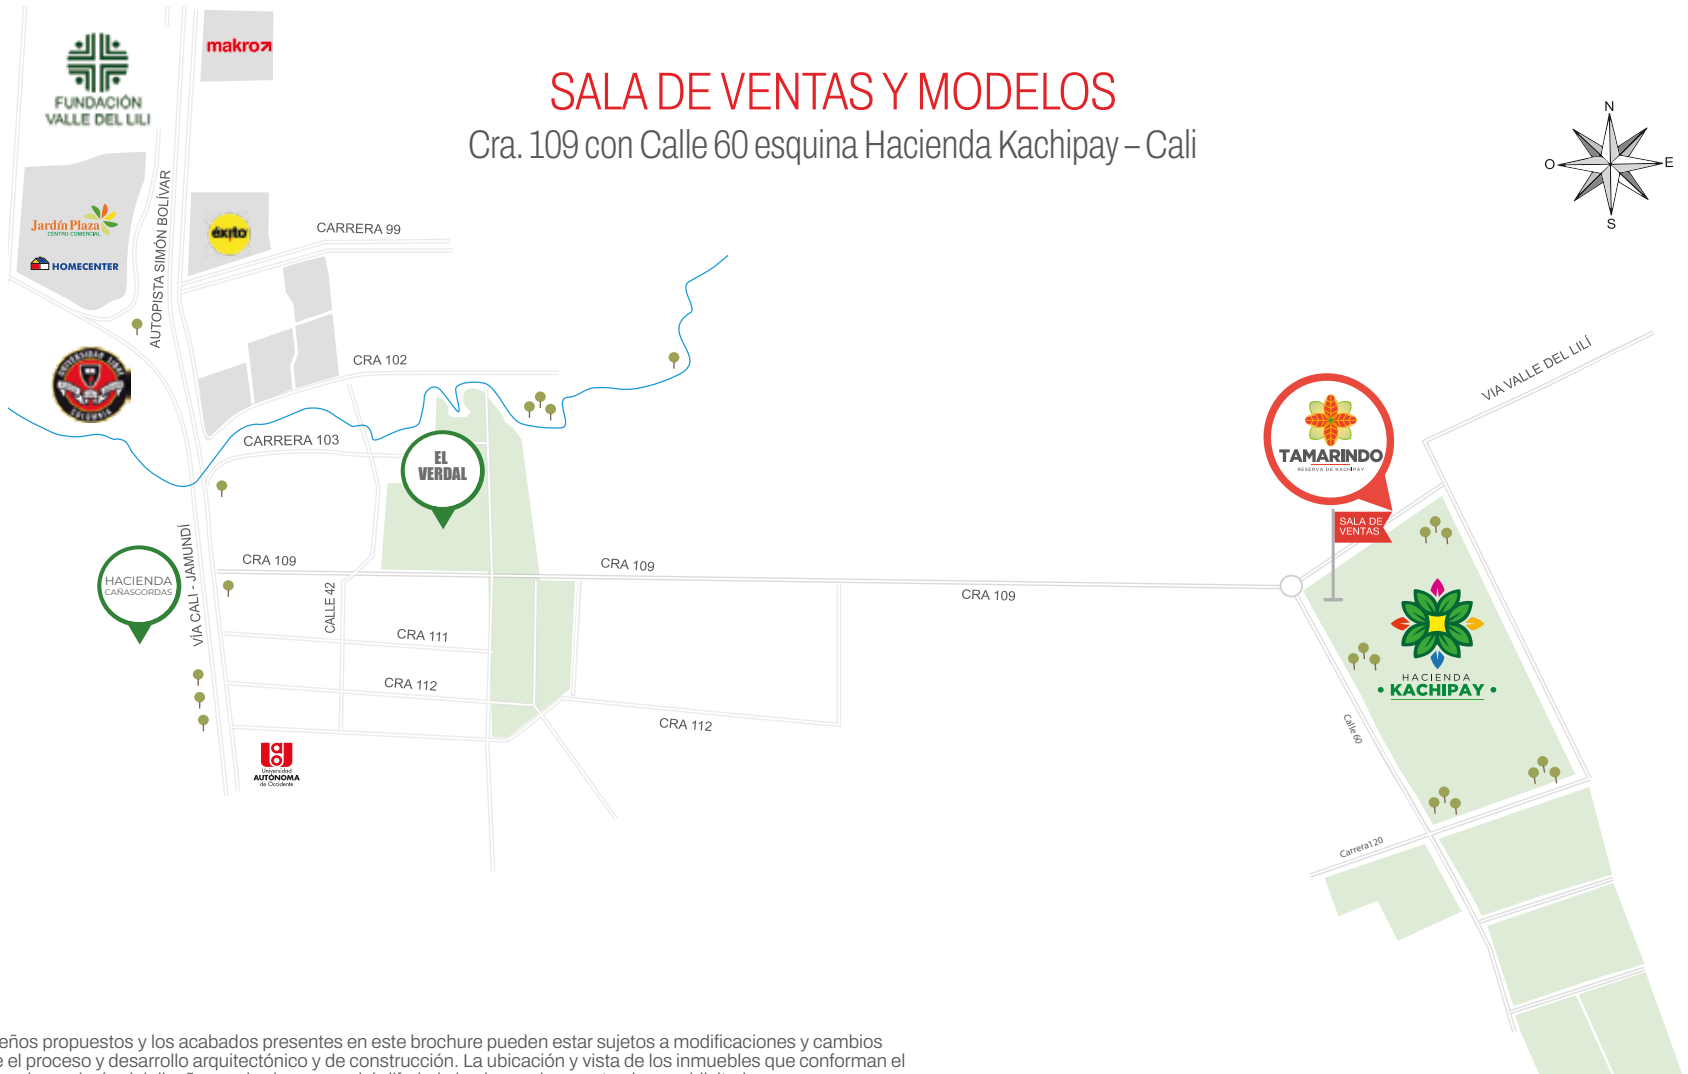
FUNDACIÓN VALLE DEL LILI

makro

SALA DE VENTAS Y MODELOS

Cra. 109 con Calle 60 esquina Hacienda Kachipay – Cali

N
O
E
S

Jardín Plaza CENTRO COMERCIAL

HOMECENTER

éxito

AUTOPISTA SIMÓN BOLÍVAR

CARRERA 99

CRA 102

CARRERA 103

EL VERDAL

VIA VALLE DEL LILÍ

TAMARINDO RESERVA DE KACHIPAY

SALA DE VENTAS

VÍA CALI - JAMUNDÍ

HACIENDA CAÑASGORDAS

CRA 109

CRA 109

CRA 109

CALLE 42

CRA 111

CRA 112

CRA 112

HACIENDA KACHIPAY

Calle 60

Carrera120

Universidad AUTÓNOMA de Occidente

eños propuestos y los acabados presentes en este brochure pueden estar sujetos a modificaciones y cambios e el proceso y desarrollo arquitectónico y de construcción. La ubicación y vista de los inmuebles que conforman el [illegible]